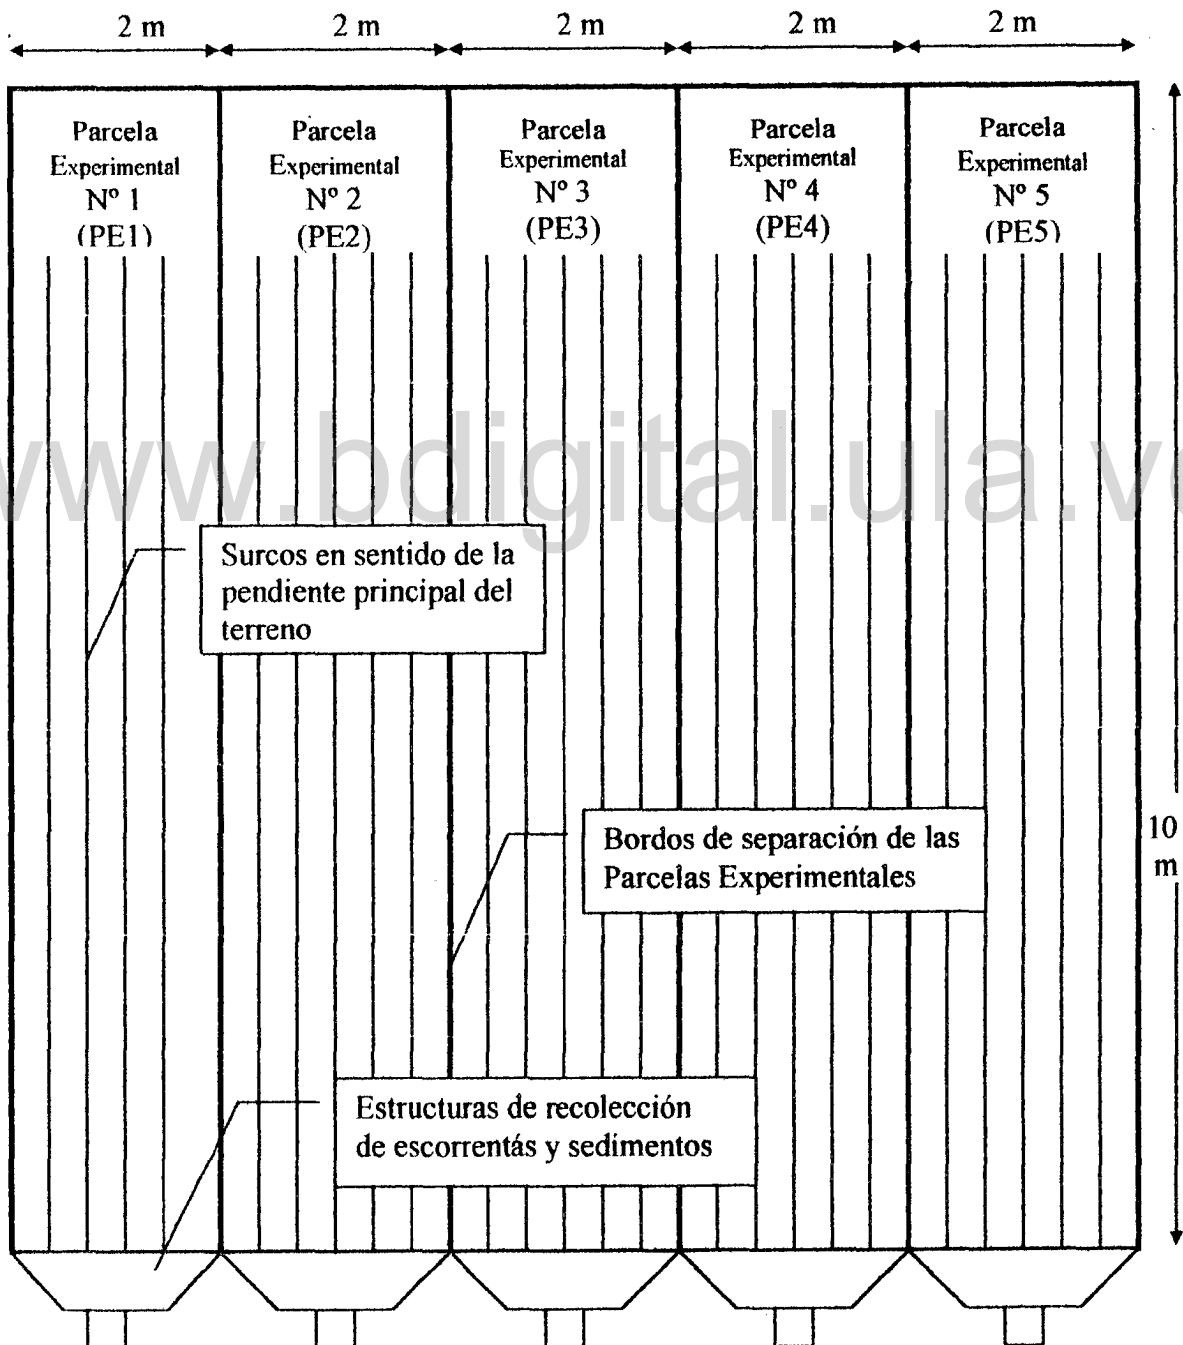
2 m 2 m 2 m 2 m 2 m

Parcela Experimental Nº 1 (PE1)

Parcela Experimental Nº 2 (PE2)

Parcela Experimental Nº 3 (PE3)

Parcela Experimental Nº 4 (PE4)

Parcela Experimental Nº 5 (PE5)

www.bdigital.ula.ve

Surcos en sentido de la pendiente principal del terreno

Bordos de separación de las Parcelas Experimentales

10 m

Estructuras de recolección de escorrentás y sedimentos